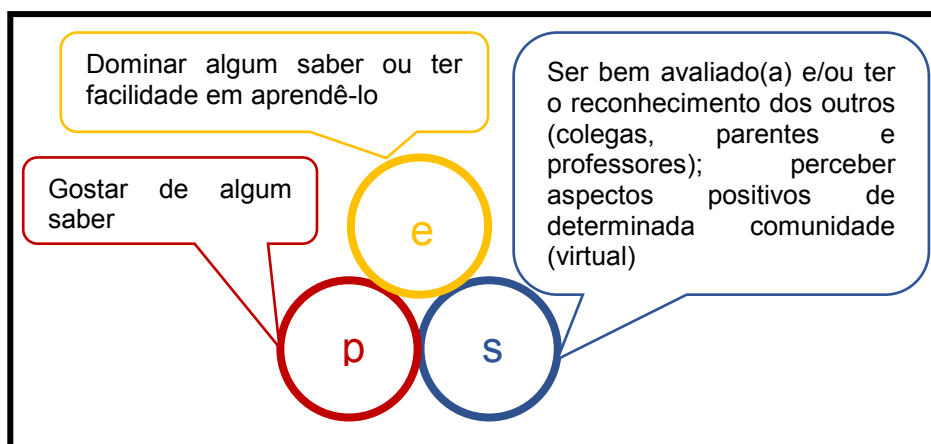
Dominar algum saber ou ter facilidade em aprendê-lo

Ser bem avaliado(a) e/ou ter o reconhecimento dos outros (colegas, parentes e professores); perceber aspectos positivos de determinada comunidade (virtual)

Gostar de algum saber

e

p

s